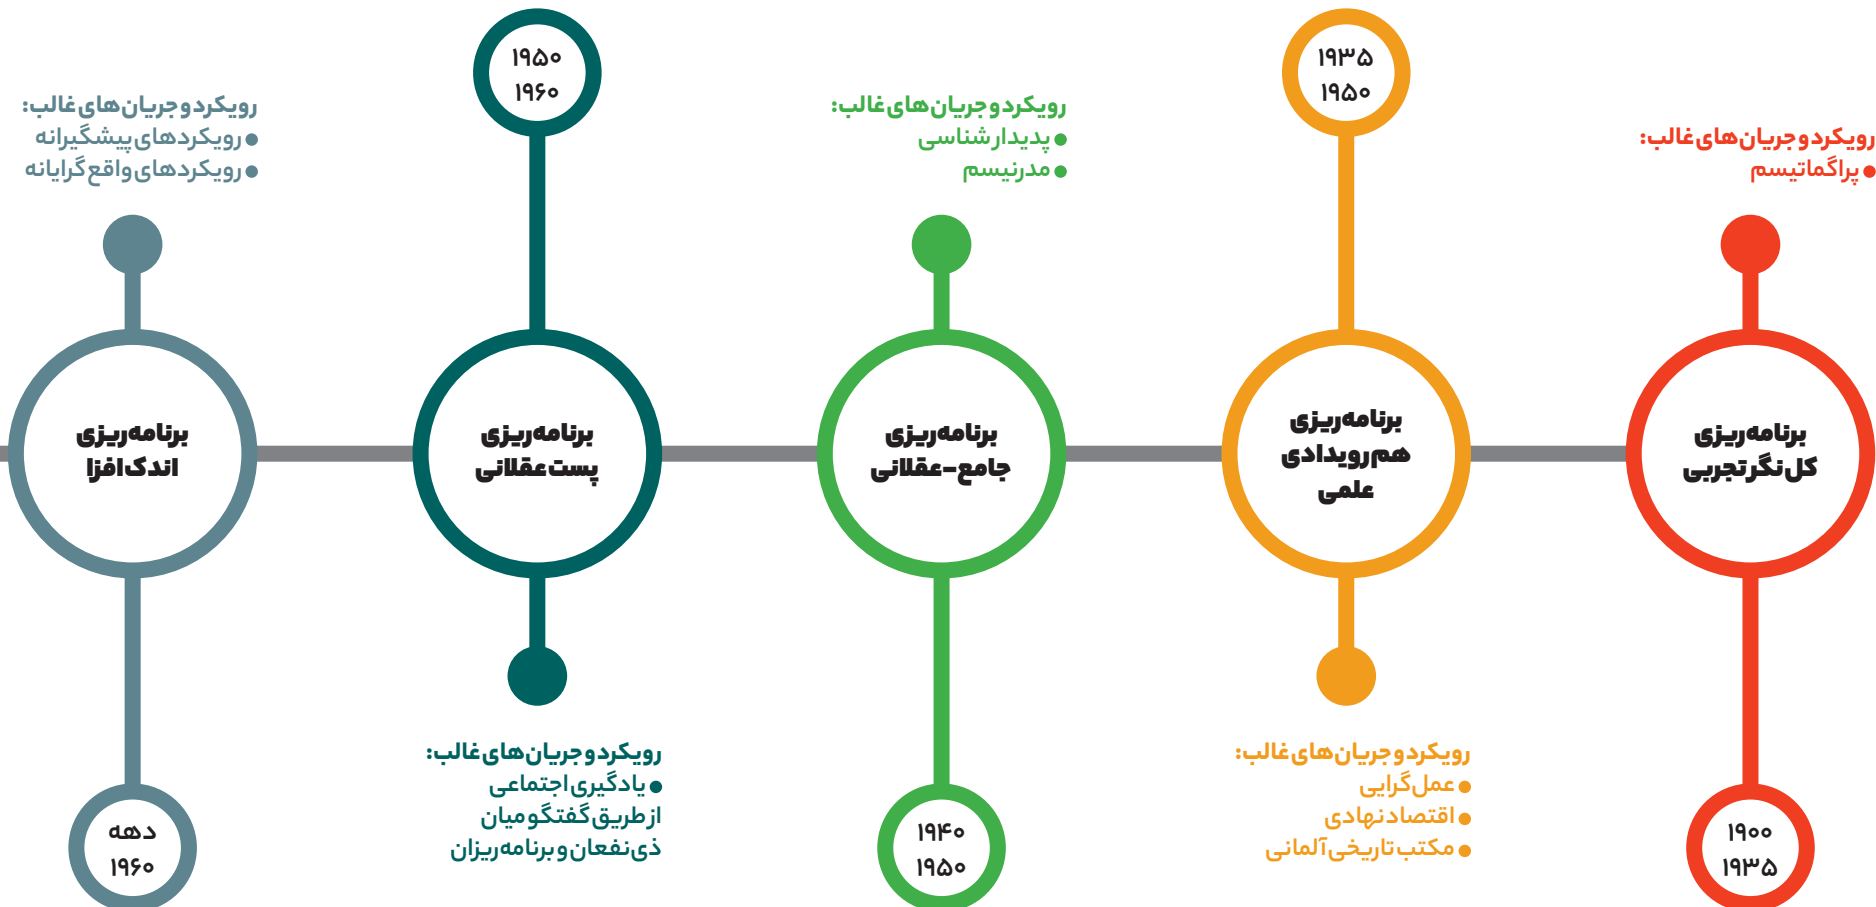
رویکرد و جریان‌های غالب:
● پراگماتیسم

برنامه‌ریزی کل‌نگر تجربی

۱۹۰۰
۱۹۳۵

۱۹۳۵
۱۹۵۰

برنامه‌ریزی هم‌رویدادی علمی

رویکرد و جریان‌های غالب:
● عمل‌گرایی
● اقتصاد نهادی
● مکتب تاریخی آلمانی

رویکرد و جریان‌های غالب:
● پدیدارشناسی
● مدرنیسم

برنامه‌ریزی جامع-عقلانی

۱۹۴۰
۱۹۵۰

۱۹۵۰
۱۹۶۰

برنامه‌ریزی پست‌عقلانی

رویکرد و جریان‌های غالب:
● یادگیری اجتماعی از طریق گفتگو میان ذی‌نفعان و برنامه‌ریزان

رویکرد و جریان‌های غالب:
● رویکردهای پیشگیرانه
● رویکردهای واقع‌گرایانه

برنامه‌ریزی اندک‌افزا

دهه
۱۹۶۰